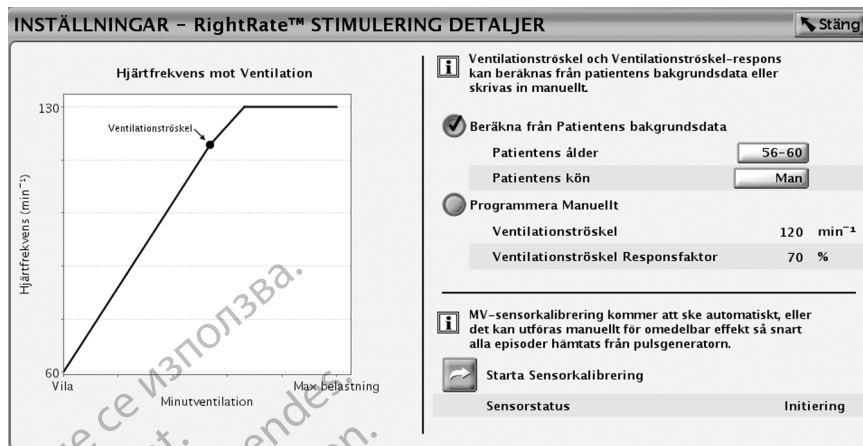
INSTÄLLNINGAR – RightRate™ STIMULERING DETALJER

Stäng

Hjärtfrekvens mot Ventilation

130

Ventilationströskel

Hjärtfrekvens (min$^{-1}$)

60

Vila

Minutventilation

Max belastning

Ventilationströskel och Ventilationströskel-respons kan beräknas från patientens bakgrundsdata eller skrivas in manuellt.

Beräkna från Patientens bakgrundsdata

Patientens ålder 56–60

Patientens kön Man

Programmera Manuellt

Ventilationströskel 120 min$^{-1}$

Ventilationströskel Responsfaktor 70 %

MV-sensorkalibrering kommer att ske automatiskt, eller det kan utföras manuellt för omedelbar effekt så snart alla episoder hämtats från pulsgeneratorn.

Starta Sensorkalibrering

Sensorstatus Initiering

не се използва.

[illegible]ce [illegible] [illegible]ndes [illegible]n.